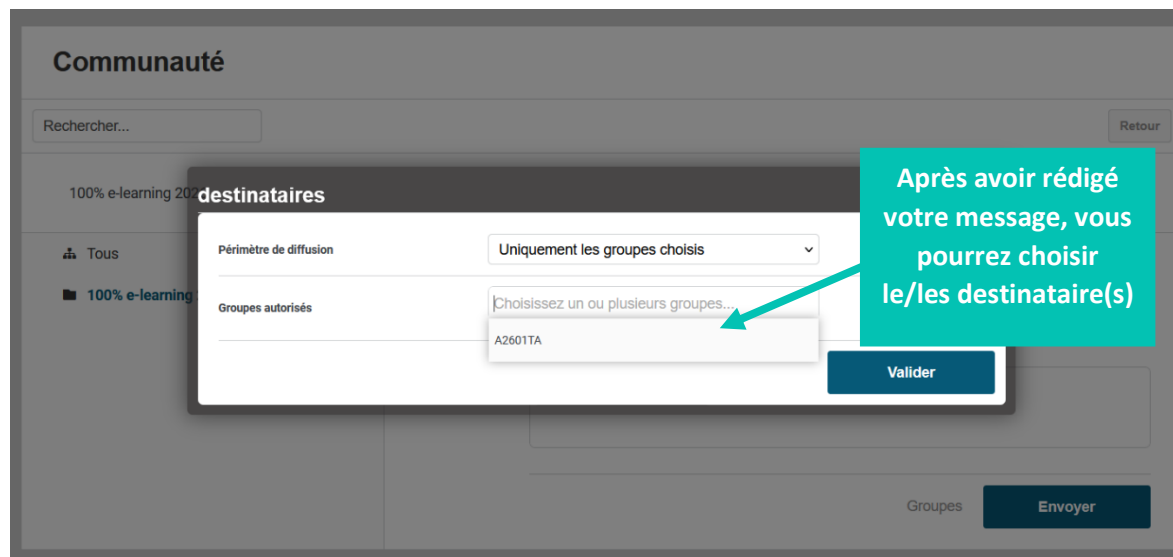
Communauté

Rechercher...

Retour

100% e-learning 202

Tous

100% e-learning

destinataires

Périmètre de diffusion

Uniquement les groupes choisis

Groupes autorisés

Choisissez un ou plusieurs groupes...

A2601TA

Valider

Après avoir rédigé votre message, vous pourrez choisir le/les destinataire(s)

Groupes

Envoyer